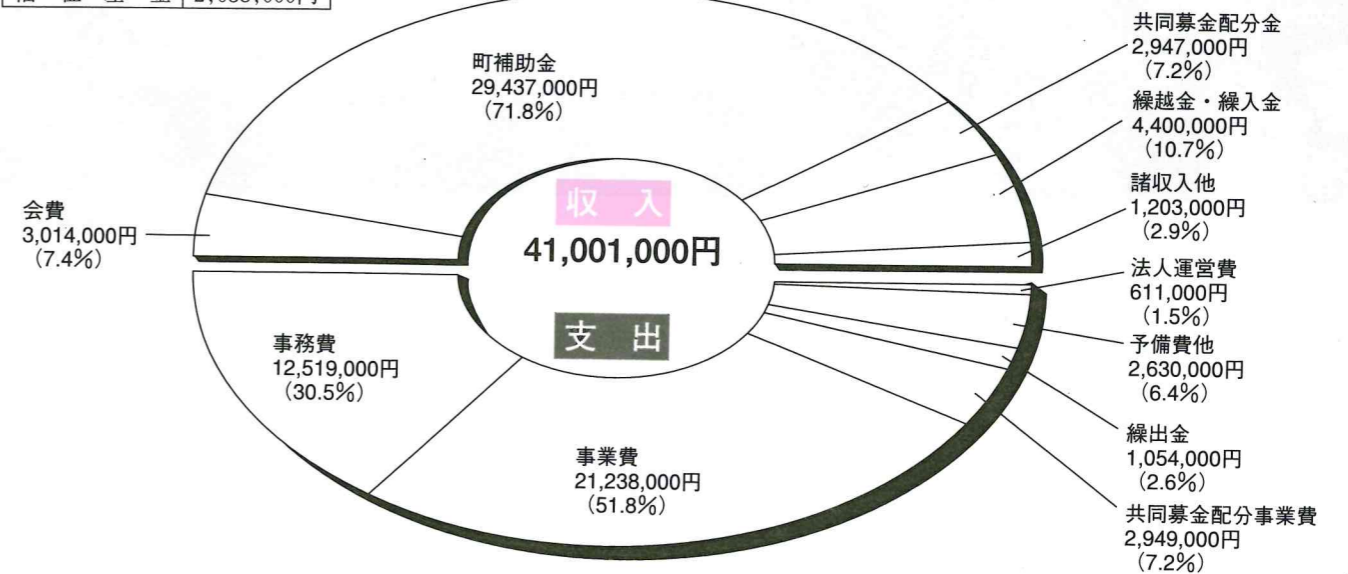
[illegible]

町補助金
29,437,000円
(71.8%)

共同募金配分金
2,947,000円
(7.2%)

繰越金・繰入金
4,400,000円
(10.7%)

諸収入他
1,203,000円
(2.9%)

会費
3,014,000円
(7.4%)

収　入
41,001,000円

支　出

法人運営費
611,000円
(1.5%)

予備費他
2,630,000円
(6.4%)

事務費
12,519,000円
(30.5%)

繰出金
1,054,000円
(2.6%)

事業費
21,238,000円
(51.8%)

共同募金配分事業費
2,949,000円
(7.2%)